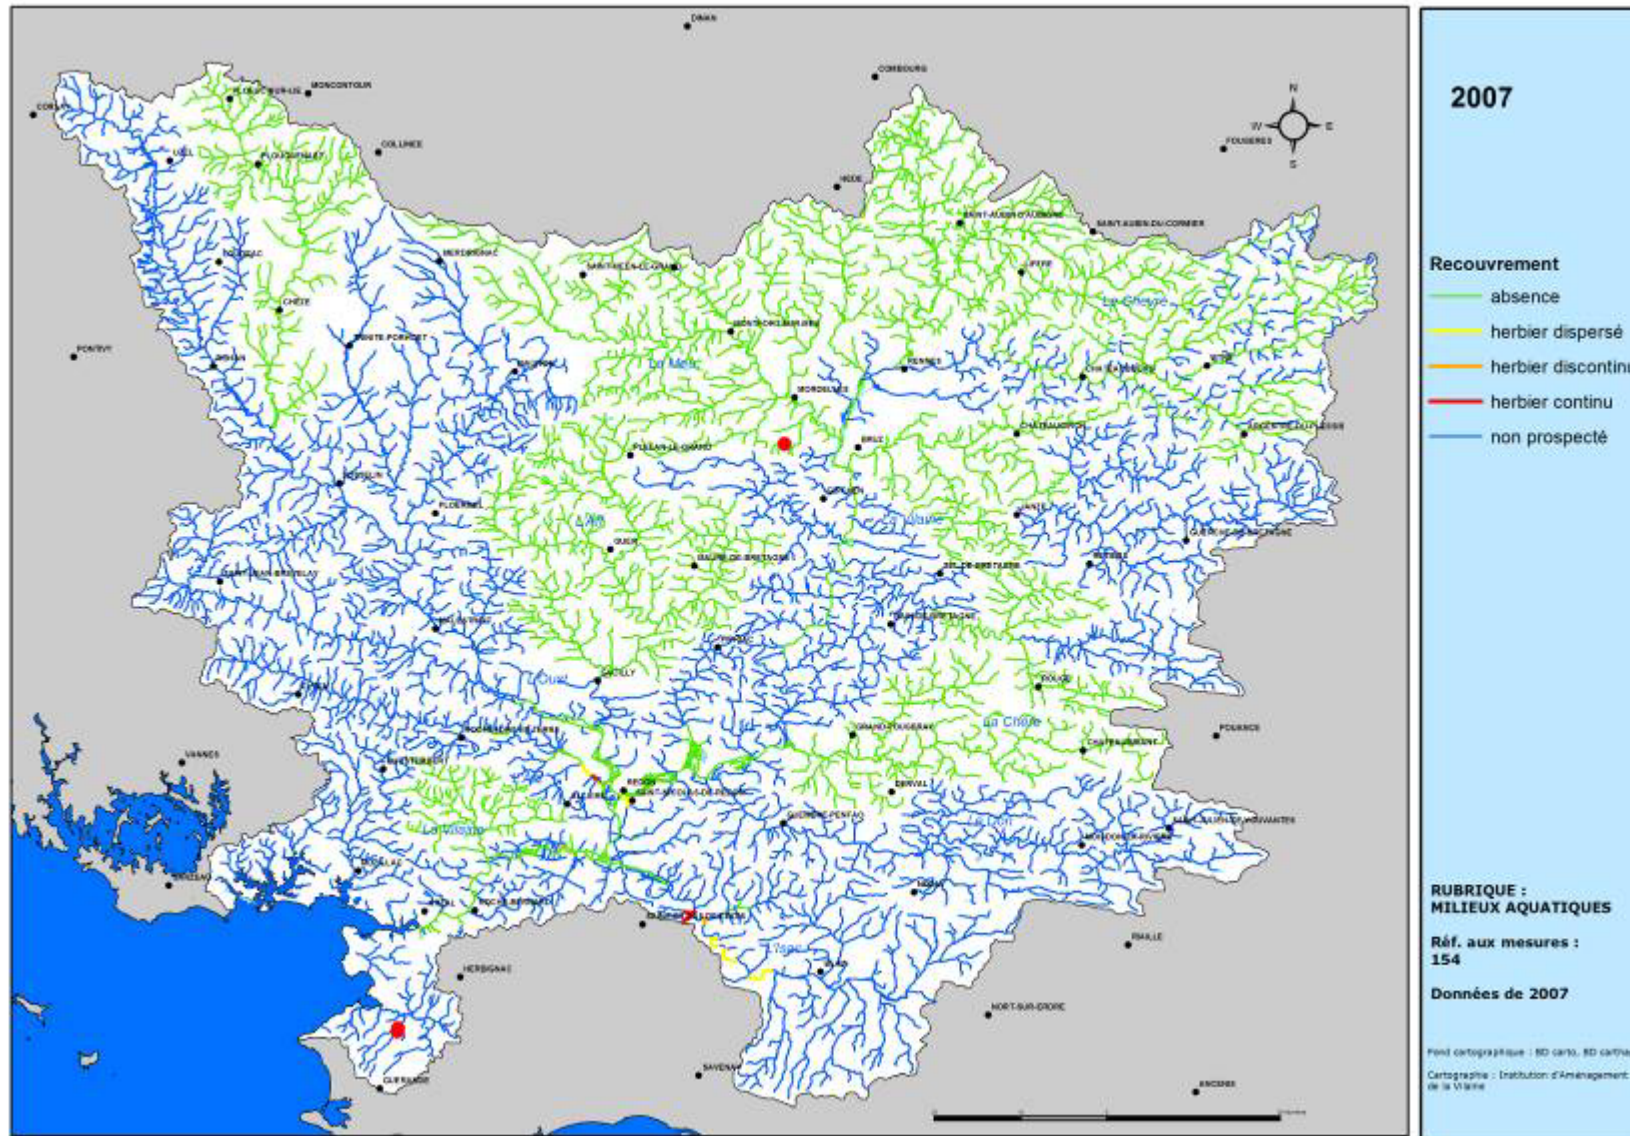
DINAN
COMBOURG
MONCONTOUR
COLLINEE
FOUGERES
HEDE
SAINT-AUBIN-D'AUBIGNE
SAINT-AUBIN-DU-CORMIER
MERDRIGNAC
SAINT-MEEN-LE-GRAND
LIFFRE
PONTIVY
ROHAN
MONTFORT-SUR-MEU
RENNES
MORDELLES
PLELAN-LE-GRAND
BRUZ
CHATEAUGIRON
VITRE
PLOERMEL
GUER
BAIN-DE-BRETAGNE
JANZE
RETIERS
GRAND-FOUGERAY
VANNES
REDON
SAINT-NICOLAS-DE-REDON
DERVAL
POUANCE
CHATEAUBRIANT
GUEMENE-PENFAO
NOZAY
HERBIGNAC
BLAIN
NORT-SUR-ERDRE
SAVENAY
GUERANDE
ANCENIS
La Meu
La Vilaine
La Chère
L'Oust
L'Isac
La Chevre
2007
N
W
E
S
Recouvrement
absence
herbier dispersé
herbier discontinu
herbier continu
non prospecté
RUBRIQUE : MILIEUX AQUATIQUES
Réf. aux mesures : 154
Données de 2007
Fond cartographique : BD carto, BD cartha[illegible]
Cartographie : Institution d'Aménagement de la Vilaine